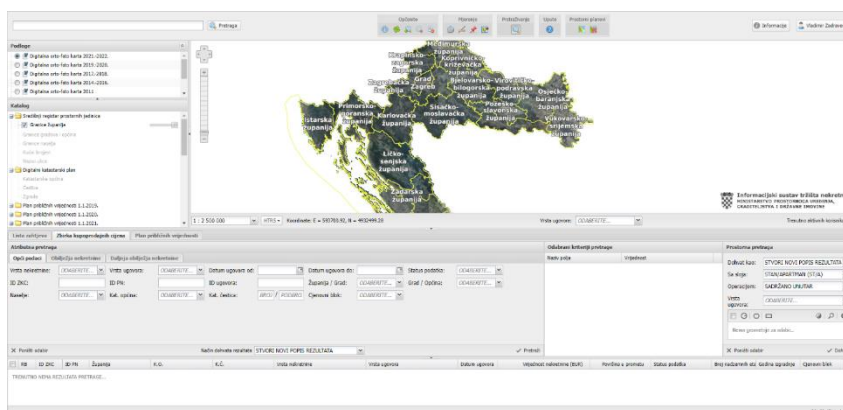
Pretraga

Općenito Mjerenje Pretraživanje Upute Prostorni planovi

Informacije Vladimir Zadrav

Podloge

Digitalna orto-foto karta 2021.-2022.
Digitalna orto-foto karta 2019.-2020.
Digitalna orto-foto karta 2017.-2018.
Digitalna orto-foto karta 2014.-2016.
Digitalna orto-foto karta 2011.

Katalog

Središnji registar prostornih jedinica
Granice županija
Granice gradova i općina
Granice naselja
Kućni brojevi
Statističi
Digitalni katastarski plan
Katastarske općine
Čestice
Zgrade
Plan približnih vrijednosti 1.1.2019.
Plan približnih vrijednosti 1.1.2020.
Plan približnih vrijednosti 1.1.2021.

Međimurska županija
Varaždinska županija
Krapinsko-zagorska županija
Koprivničko-križevačka županija
Grad Zagreb
Zagrebačka županija
Bjelovarsko-bilogorska županija
Virovitičko-podravska županija
Osječko-baranjska županija
Primorsko-goranska županija
Sisačko-moslavačka županija
Požeško-slavonska županija
Istarska županija
Karlovačka županija
Brodsko-posavska županija
Vukovarsko-srijemska županija
Ličko-senjska županija
Zadarska županija

Informacijski sustav tržišta nekretnina
MINISTARSTVO PROSTORNOGA UREĐENJA, GRADITELJSTVA I DRŽAVNE IMOVINE

1 : 2 500 000 HTRS Koordinate: E = 595783.92, N = 4930444.39

Vrsta ugovora: ODABERITE...

Trenutno aktivnih kriterija

Lista rezultata Zbirka kupoprodajnih cijena Plan približnih vrijednosti

Atributna pretraga

Opći podaci Obilježja nekretnine Dodatna obilježja nekretnine

Vrsta nekretnine: ODABERITE... Vrsta ugovora: ODABERITE... Datum ugovora od: Datum ugovora do: Status podatka: ODABERITE...
ID ŽKO: ID PN: ID ugovora: Županija / Grad: ODABERITE... Grad / Općina: ODABERITE...
Naselje: ODABERITE... Kat. općina: ODABERITE... Kat. čestica: BROJ / PODBROJ Cjenovni blok: ODABERITE...

Poništi unos Način dohvata rezultata STVORI NOVI POPIS REZULTATA Pretraži

Odabrani kriteriji pretrage

Naziv polja Vrijednost

Prostorna pretraga

Dohvat kuća: STVORI NOVI POPIS REZULTATA
Sa sloja: STAN/APARTMAN (STUA)
Operacijom: SADRŽANO UNUTAR
Vrsta ugovora: ODABERITE...

Nema geometrije za slanje...

Poništi odabir

RB ID ZKC ID PN Županija K.O. K.Č. Vrsta nekretnine Vrsta ugovora Datum ugovora Vrijednost nekretnine (EUR) Površina u prometu Status podatka Broj zaključenih ug. Godina izgradnje Cjenovni blok

TRENUTNO NEMA REZULTATA PRETRAGE...